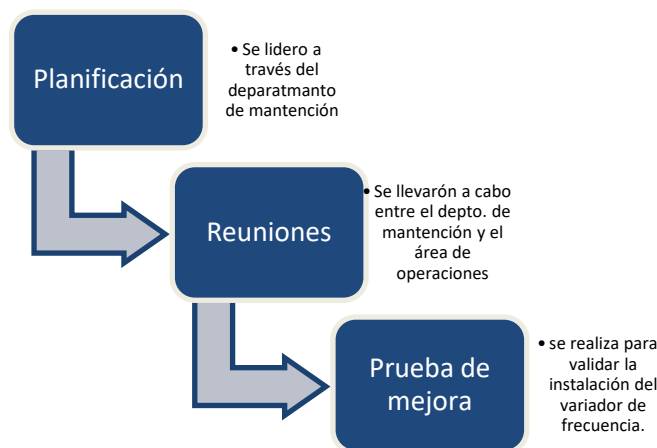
Planificación

• Se lidero a través del deparatmanto de mantención

Reuniones

• Se llevarón a cabo entre el depto. de mantención y el área de operaciones

Prueba de mejora

• se realiza para validar la instalación del variador de frecuencia.